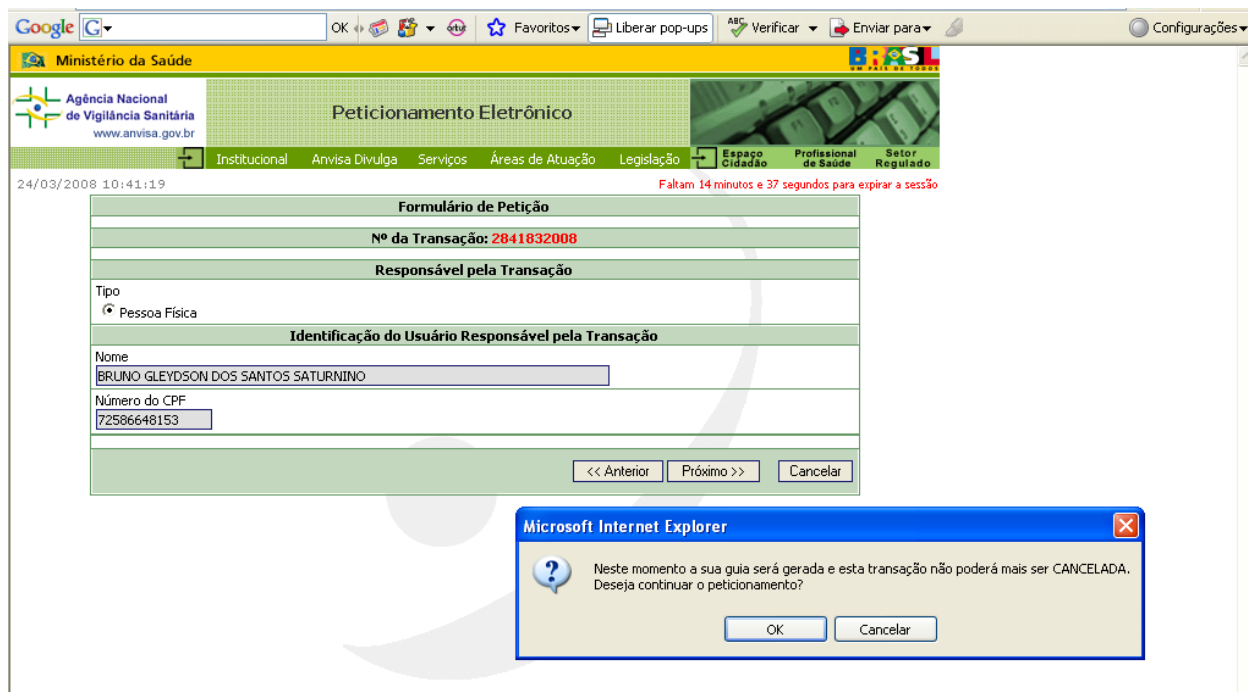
Google G OK Favoritos Liberar pop-ups Verificar Enviar para Configurações

Ministério da Saúde

BRASIL UM PAÍS DE TODOS

Agência Nacional de Vigilância Sanitária
www.anvisa.gov.br

Peticionamento Eletrônico

Institucional Anvisa Divulga Serviços Áreas de Atuação Legislação Espaço Cidadão Profissional de Saúde Setor Regulado

24/03/2008 10:41:19

Faltam 14 minutos e 37 segundos para expirar a sessão

Formulário de Petição

Nº da Transação: 2841832008

Responsável pela Transação

Tipo
Pessoa Física

Identificação do Usuário Responsável pela Transação

Nome
BRUNO GLEYDSON DOS SANTOS SATURNINO

Número do CPF
72586648153

<< Anterior Próximo >> Cancelar

Microsoft Internet Explorer

Neste momento a sua guia será gerada e esta transação não poderá mais ser CANCELADA.
Deseja continuar o peticionamento?

OK Cancelar